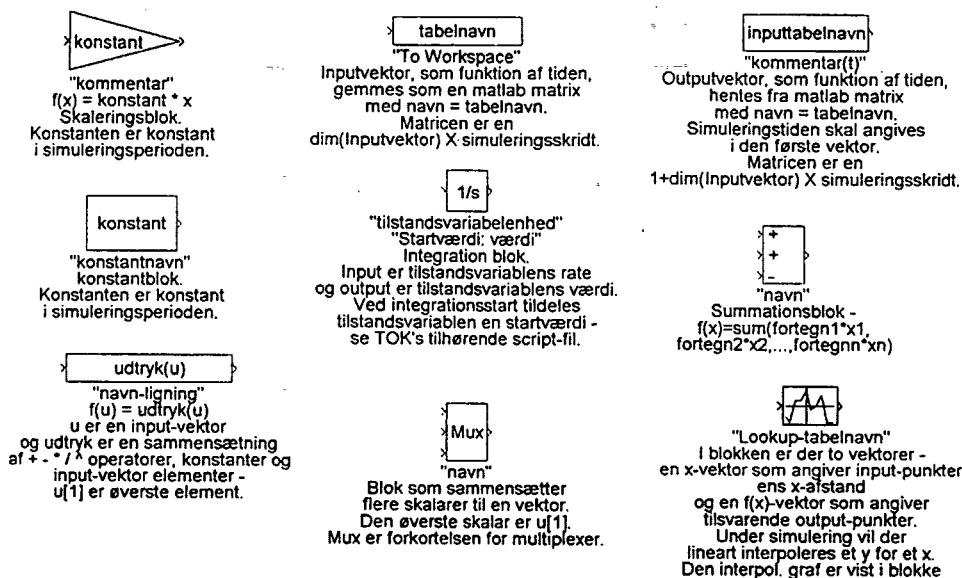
konstant

"kommentar"
f(x) = konstant * x
Skaleringsblok.
Konstanten er konstant i simuleringsperioden.

konstant

"konstantnavn"
konstantblok.
Konstanten er konstant i simuleringsperioden.

udtryk(u)

"navn-ligning"
f(u) = udtryk(u)
u er en input-vektor og udtryk er en sammensætning af + - * / ^ operatorer, konstanter og input-vektor elementer -
u[1] er øverste element.

tabelnavn

"To Workspace"
Inputvektor, som funktion af tiden, gemmes som en matlab matrix med navn = tabelnavn.
Matricen er en dim(Inputvektor) X simuleringsskridt.

1/s

"tilstandsvariabelenhed"
"Startværdi: værdi"
Integration blok.
Input er tilstandsvariablens rate og output er tilstandsvariablens værdi.
Ved integrationsstart tildeles tilstandsvariablen en startværdi - se TOK's tilhørende script-fil.

Mux

"navn"
Blok som sammensætter flere skalarer til en vektor.
Den øverste skalar er u[1].
Mux er forkortelsen for multiplexer.

inputtabelnavn

"kommentar(t)"
Outputvektor, som funktion af tiden, hentes fra matlab matrix med navn = tabelnavn.
Simuleringstiden skal angives i den første vektor.
Matricen er en 1+dim(Inputvektor) X simuleringsskridt.

+
+
-

"navn"
Summationsblok -
f(x)=sum(fortegn1*x1, fortegn2*x2,...,fortegnn*xn)

"Lookup-tabelnavn"
I blokken er der to vektorer - en x-vektor som angiver input-punkter ens x-afstand og en f(x)-vektor som angiver tilsvarende output-punkter.
Under simulering vil der lineart interpoleres et y for et x.
Den interpol. graf er vist i blokke